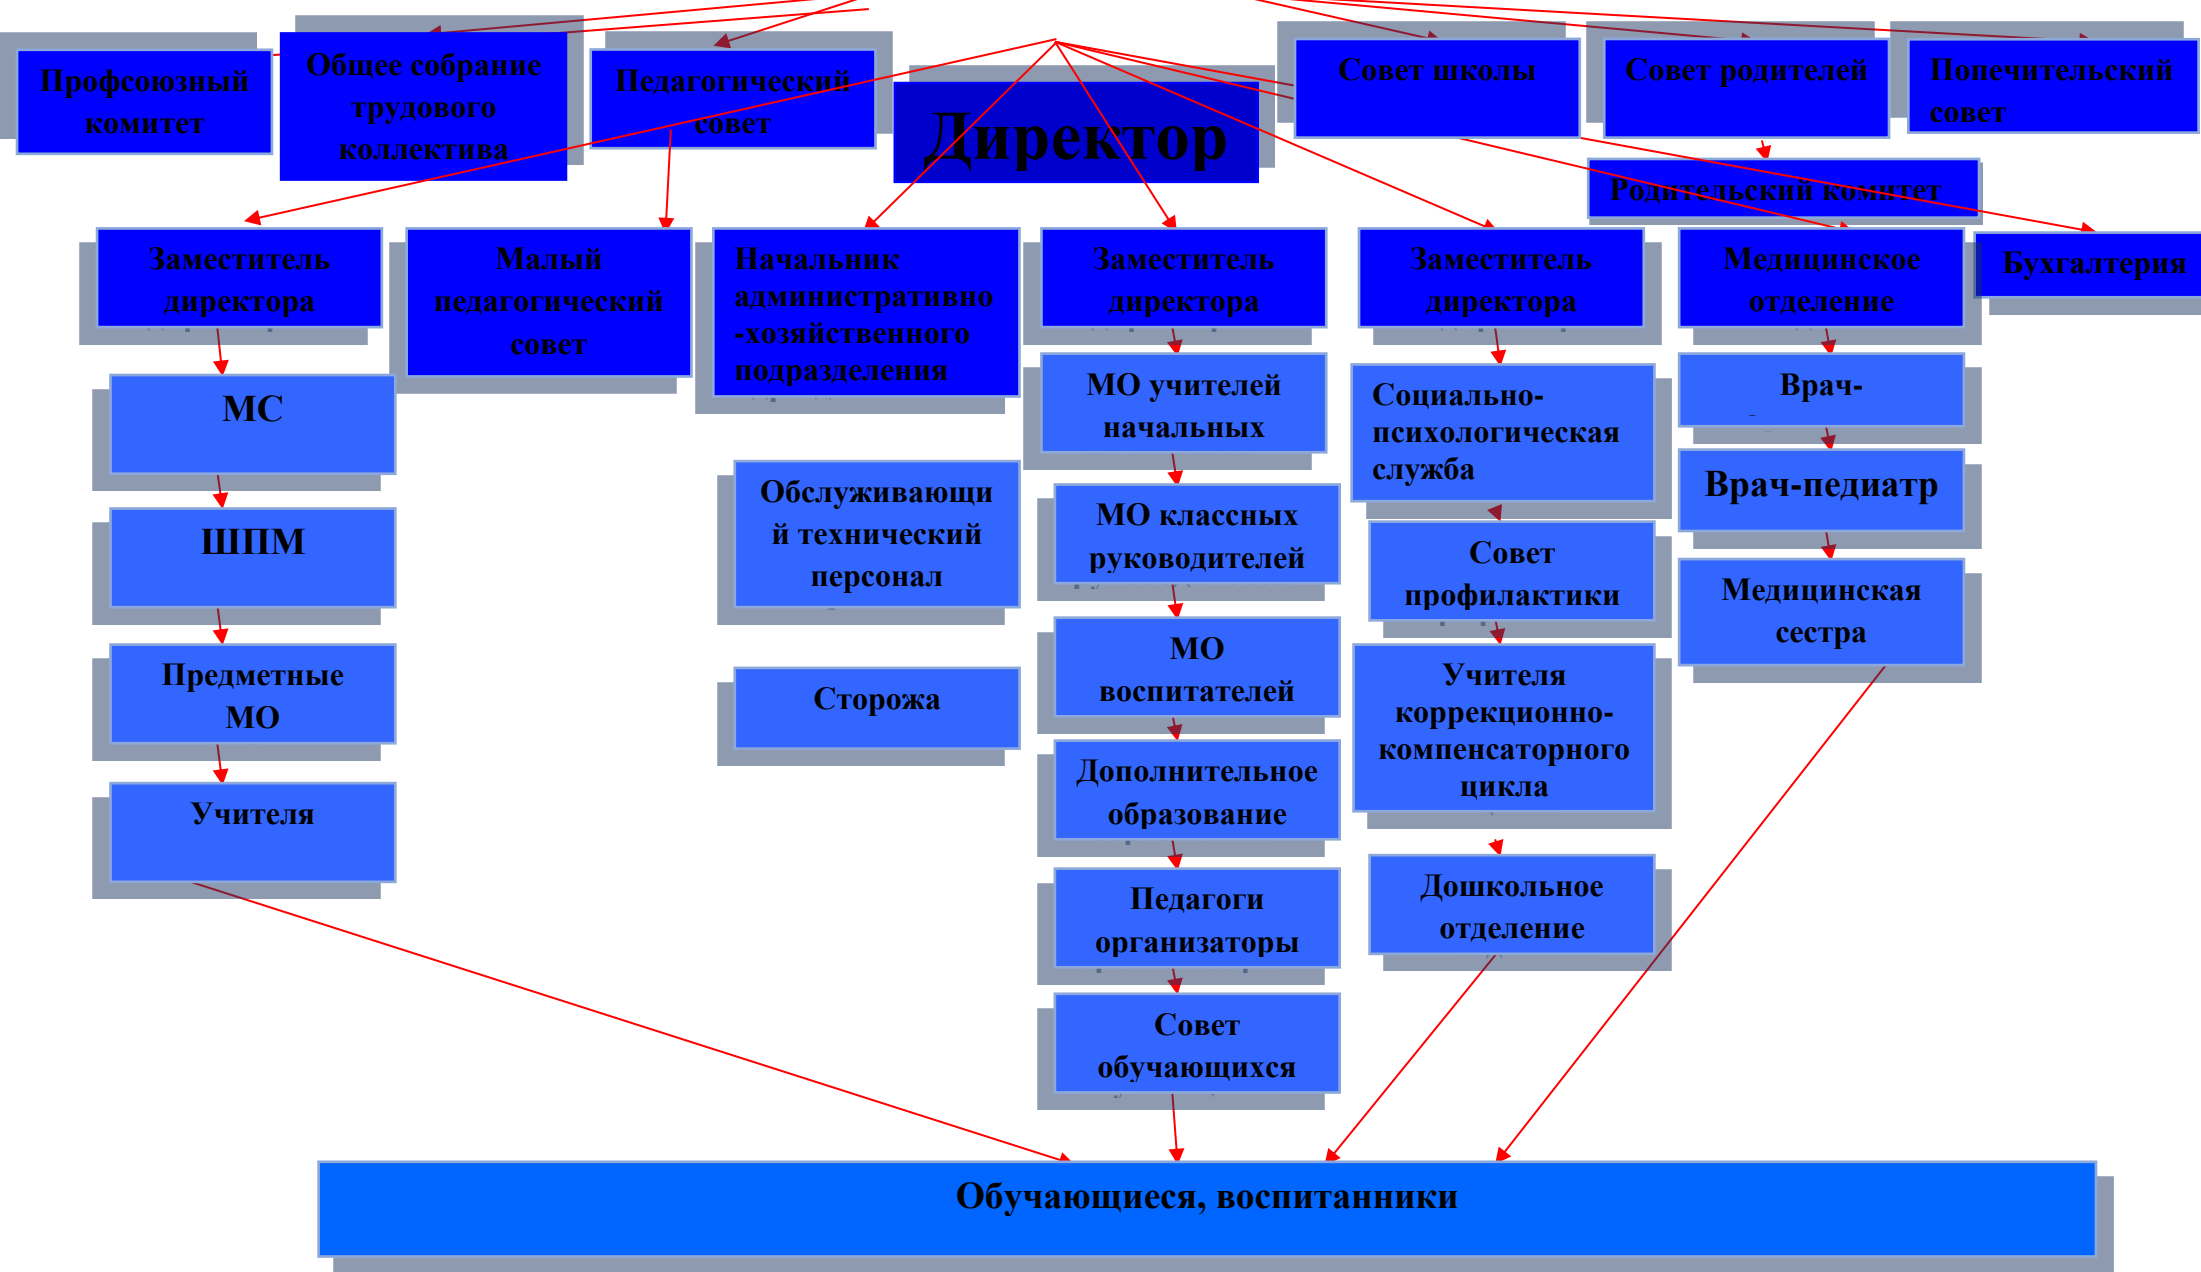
Профсоюзный комитет

Общее собрание трудового коллектива

Педагогический совет

Директор

Совет школы

Совет родителей

Попечительский совет

Родительский комитет

Заместитель директора

Малый педагогический совет

Начальник административно-хозяйственного подразделения

Заместитель директора

Заместитель директора

Медицинское отделение

Бухгалтерия

МС

ШПМ

Предметные МО

Учителя

Обслуживающий технический персонал

Сторожа

МО учителей начальных

МО классных руководителей

МО воспитателей

Дополнительное образование

Педагоги организаторы

Совет обучающихся

Социально-психологическая служба

Совет профилактики

Учителя коррекционно-компенсаторного цикла

Дошкольное отделение

Врач-

Врач-педиатр

Медицинская сестра

Обучающиеся, воспитанники